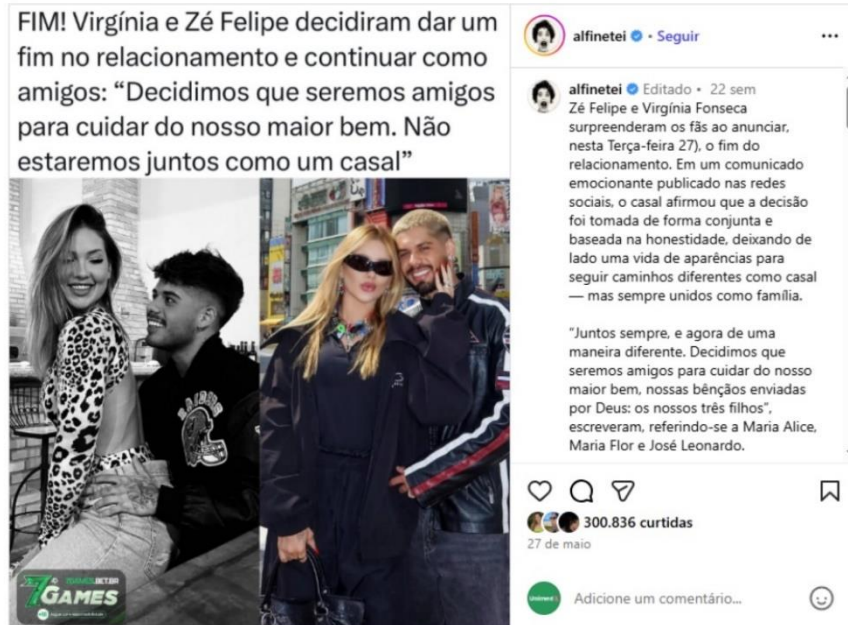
FIM! Virgínia e Zé Felipe decidiram dar um fim no relacionamento e continuar como amigos: "Decidimos que seremos amigos para cuidar do nosso maior bem. Não estaremos juntos como um casal"

7GAMES

alfinetei • Seguir

alfinetei Editado • 22 sem
Zé Felipe e Virgínia Fonseca surpreenderam os fãs ao anunciar, nesta Terça-feira 27), o fim do relacionamento. Em um comunicado emocionante publicado nas redes sociais, o casal afirmou que a decisão foi tomada de forma conjunta e baseada na honestidade, deixando de lado uma vida de aparências para seguir caminhos diferentes como casal — mas sempre unidos como família.

"Juntos sempre, e agora de uma maneira diferente. Decidimos que seremos amigos para cuidar do nosso maior bem, nossas bênçãos enviadas por Deus: os nossos três filhos", escreveram, referindo-se a Maria Alice, Maria Flor e José Leonardo.

300.836 curtidas
27 de maio

Adicione um comentário...